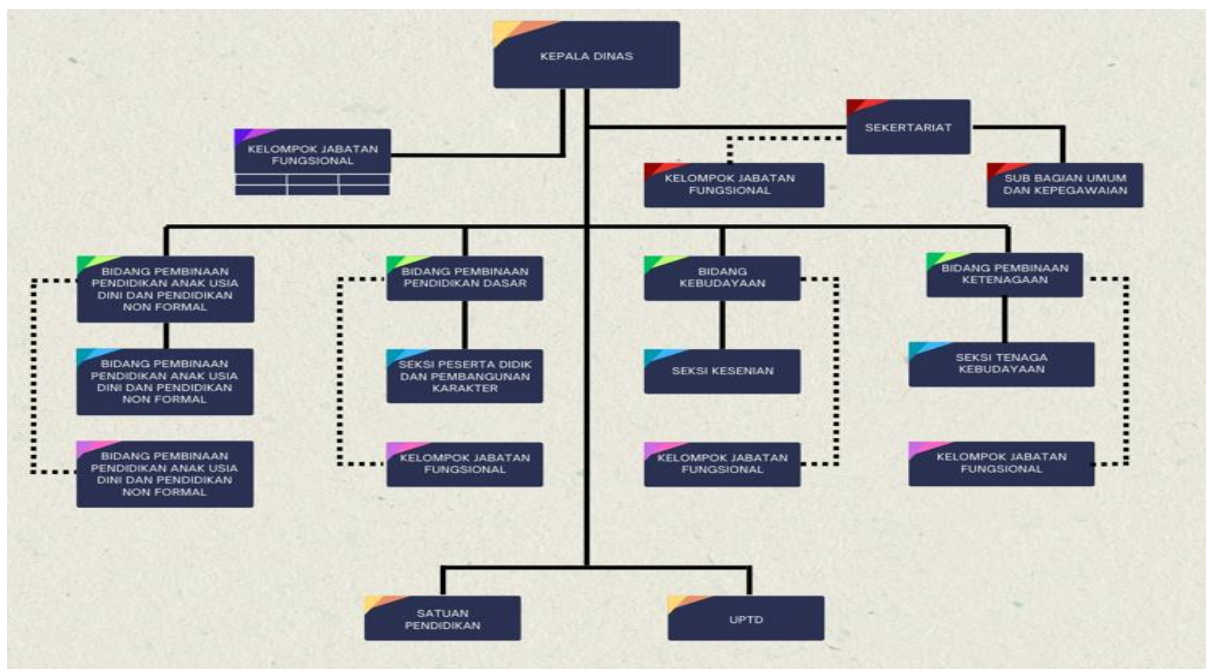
KEPALA DINAS

KELOMPOK JABATAN FUNGSIONAL

SEKERTARIAT

KELOMPOK JABATAN FUNGSIONAL

SUB BAGIAN UMUM DAN KEPEGAWAIAN

BIDANG PEMBINAAN PENDIDIKAN ANAK USIA DINI DAN PENDIDIKAN NON FORMAL

BIDANG PEMBINAAN PENDIDIKAN ANAK USIA DINI DAN PENDIDIKAN NON FORMAL

BIDANG PEMBINAAN PENDIDIKAN ANAK USIA DINI DAN PENDIDIKAN NON FORMAL

BIDANG PEMBINAAN PENDIDIKAN DASAR

SEKSI PESERTA DIDIK DAN PEMBANGUNAN KARAKTER

KELOMPOK JABATAN FUNGSIONAL

BIDANG KEBUDAYAAN

SEKSI KESENIAN

KELOMPOK JABATAN FUNGSIONAL

BIDANG PEMBINAAN KETENAGAAN

SEKSI TENAGA KEBUDAYAAN

KELOMPOK JABATAN FUNGSIONAL

SATUAN PENDIDIKAN

UPTD